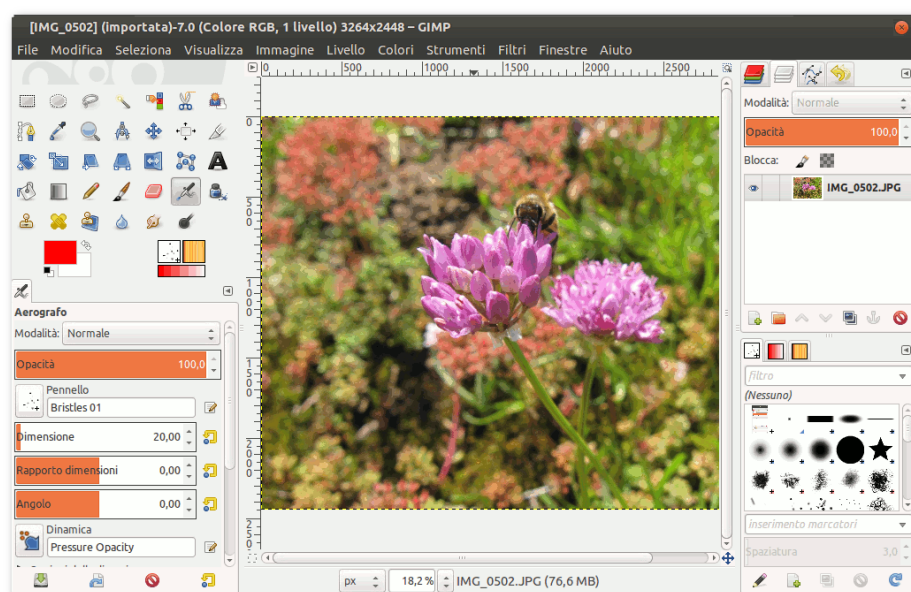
[IMG_0502] (importata)-7.0 (Colore RGB, 1 livello) 3264x2448 – GIMP

File Modifica Seleziona Visualizza Immagine Livello Colori Strumenti Filtri Finestre Aiuto

0 500 1000 1500 2000 2500

Aerografo
Modalità: Normale
Opacità 100,0
Pennello
Bristles 01
Dimensione 20,00
Rapporto dimensioni 0,00
Angolo 0,00
Dinamica
Pressure Opacity

px 18,2 % IMG_0502.JPG (76,6 MB)

Modalità: Normale
Opacità 100,0
Blocca:
IMG_0502.JPG

filtro
(Nessuno)
inserimento marcatori
Spaziatura 3,0